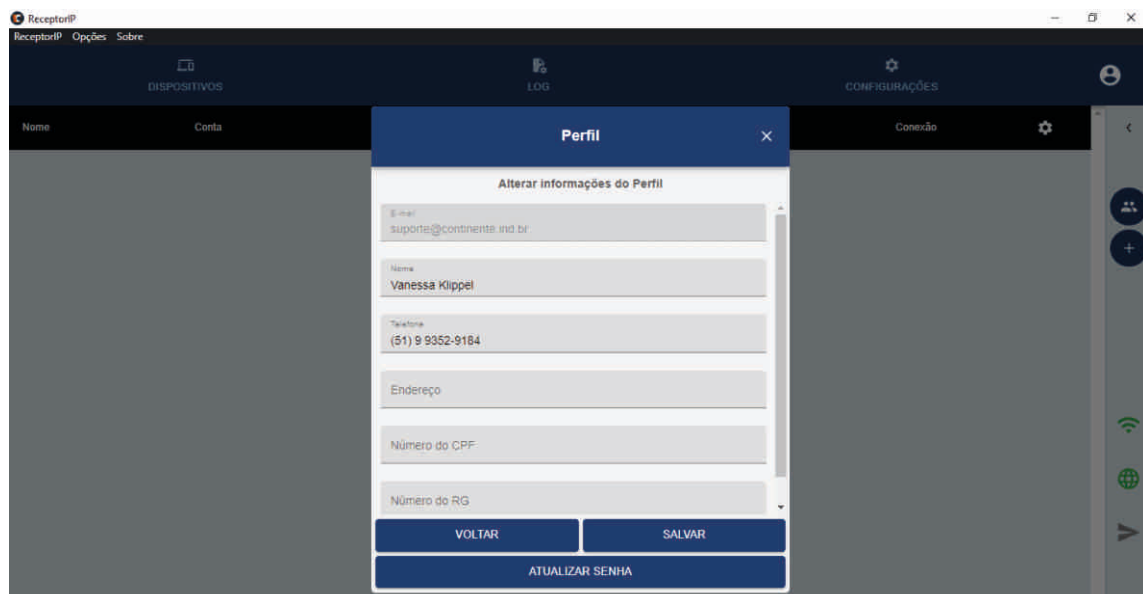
ReceptorIP

ReceptorIP Opções Sobre

DISPOSITIVOS

LOG

CONFIGURAÇÕES

Nome

Conta

Conexão

Perfil

Alterar informações do Perfil

E-mail
suporte@continente.ind.br

Nome
Vanessa Klippel

Telefone
(51) 9 9352-9184

Endereço

Número do CPF

Número do RG

VOLTAR

SALVAR

ATUALIZAR SENHA